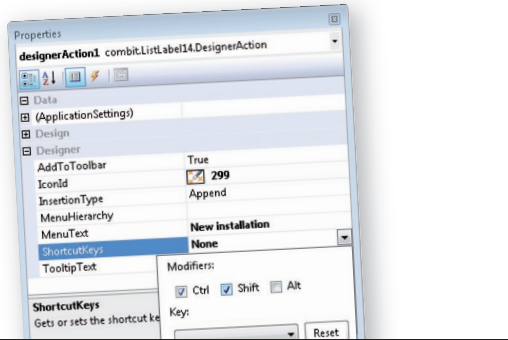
Properties

designerAction1 combit.ListLabel14.DesignerAction

| | |
|---|---|
| Data | |
| (ApplicationSettings) | |
| Design | |
| Designer | |
| AddToToolbar | True |
| IconId | 299 |
| InsertionType | Append |
| MenuHierarchy | |
| MenuText | New installation |
| ShortcutKeys | None |
| TooltipText | |

Modifiers:

Ctrl Shift Alt

Key:

Reset

ShortcutKeys

Gets or sets the shortcut ke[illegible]